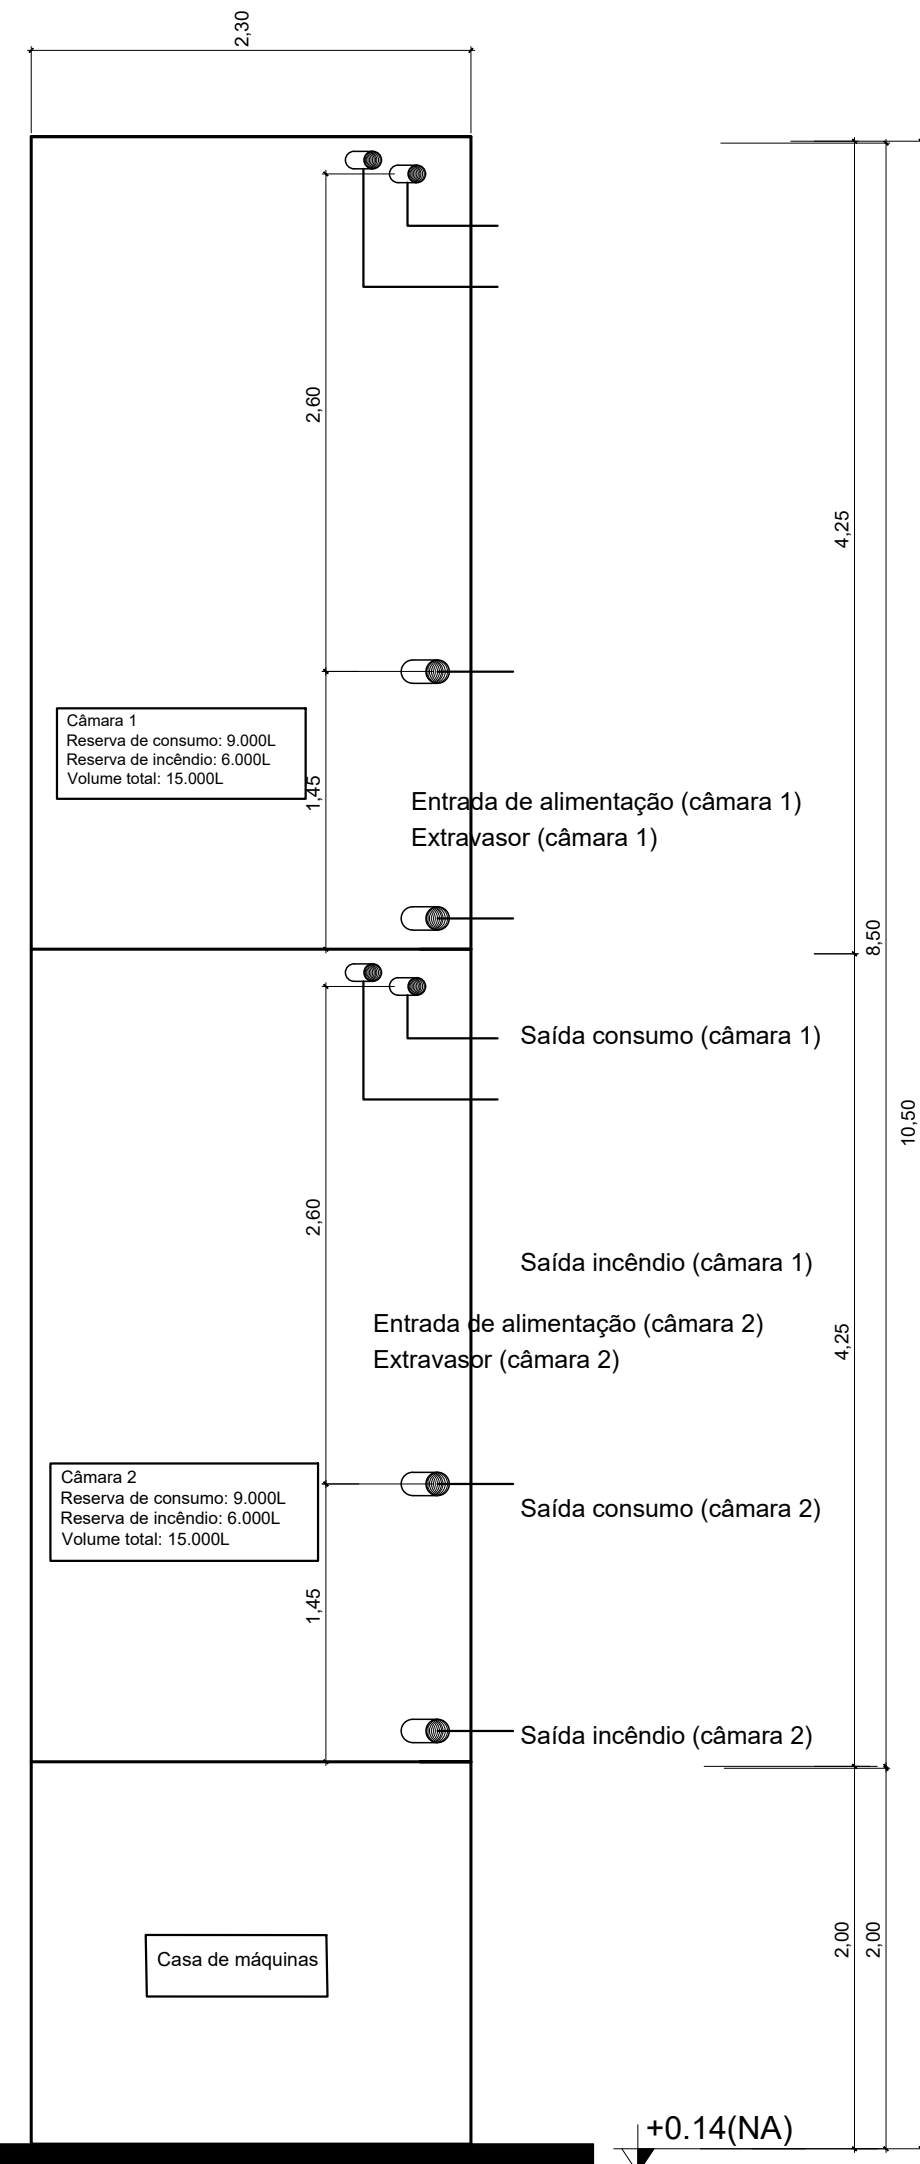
2,30

2,60

4,25

Câmara 1
Reserva de consumo: 9.000L
Reserva de incêndio: 6.000L
Volume total: 15.000L

1,45

Entrada de alimentação (câmara 1)
Extravasor (câmara 1)

8,50

Saída consumo (câmara 1)

10,50

2,60

Saída incêndio (câmara 1)

Entrada de alimentação (câmara 2)
Extravasor (câmara 2)

4,25

Câmara 2
Reserva de consumo: 9.000L
Reserva de incêndio: 6.000L
Volume total: 15.000L

Saída consumo (câmara 2)

1,45

Saída incêndio (câmara 2)

Casa de máquinas

2,00

2,00

+0.14(NA)